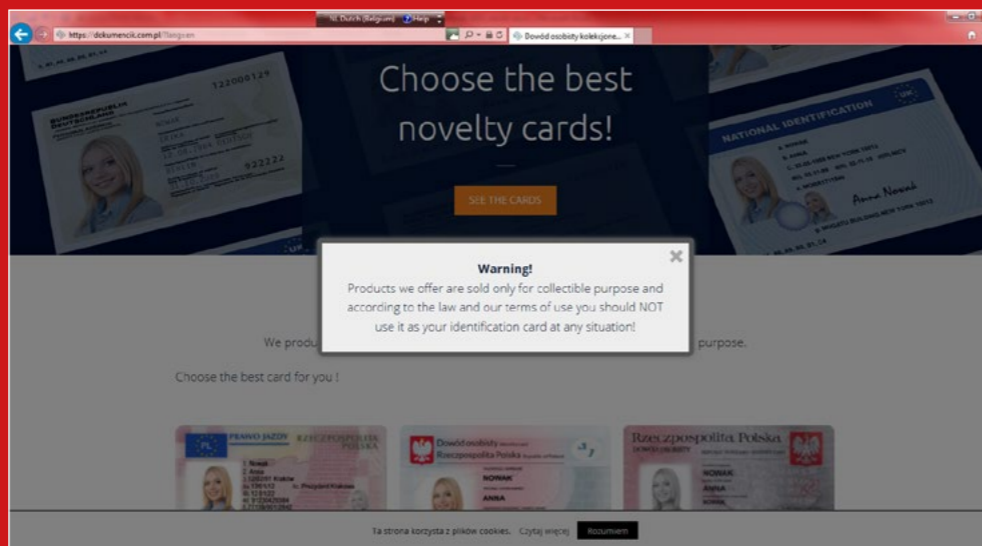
NL Dutch (Belgium) Help

https://dokumencii.com.pl/?lang=en

Dowód osobisty kolekcjone...

Choose the best novelty cards!

SEE THE CARDS

NATIONAL IDENTIFICATION

BUNDESREPUBLIK DEUTSCHLAND

Warning!

Products we offer are sold only for collectible purpose and according to the law and our terms of use you should NOT use it as your identification card at any situation!

We produ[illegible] purpose.

Choose the best card for you !

PRAWO JAZDY RZECZPOSPOLITA POLSKA

Dowód osobisty Rzeczpospolita Polska

NOWAK ANNA

Rzeczpospolita Polska

NOWAK ANNA

Ta strona korzysta z plików cookies. Czytaj więcej Rozumiem